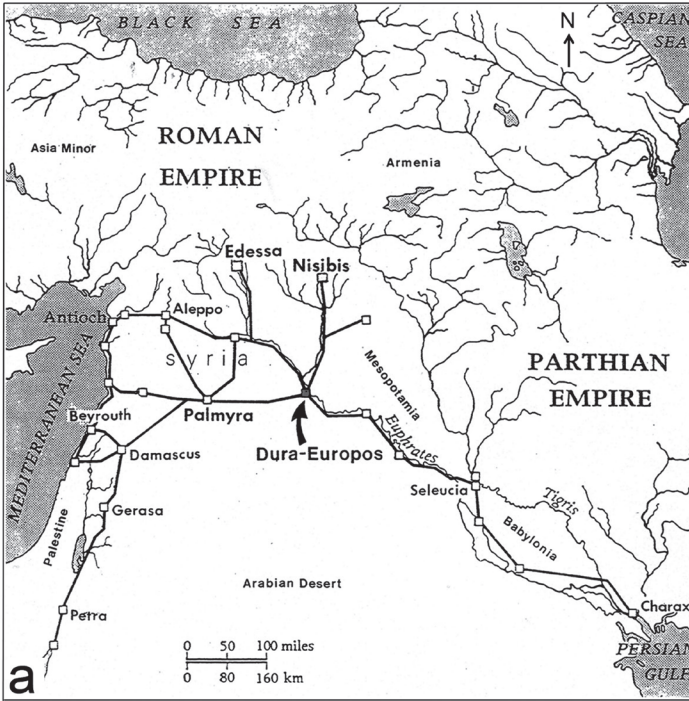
BLACK SEA

N

CASPIAN SEA

ROMAN EMPIRE

Asia Minor

Armenia

Edessa

Nisibis

Aleppo

Antioch

MEDITERRANEAN SEA

Syria

Mesopotamia

PARTHIAN EMPIRE

Palmyra

Beyrouth

Damascus

Dura-Europos

Euphrates

Seleucia

Tigris

Gerasa

Palestine

Babylonia

Arabian Desert

Petra

0 50 100 miles

0 80 160 km

Charax

PERSIAN GULF

a